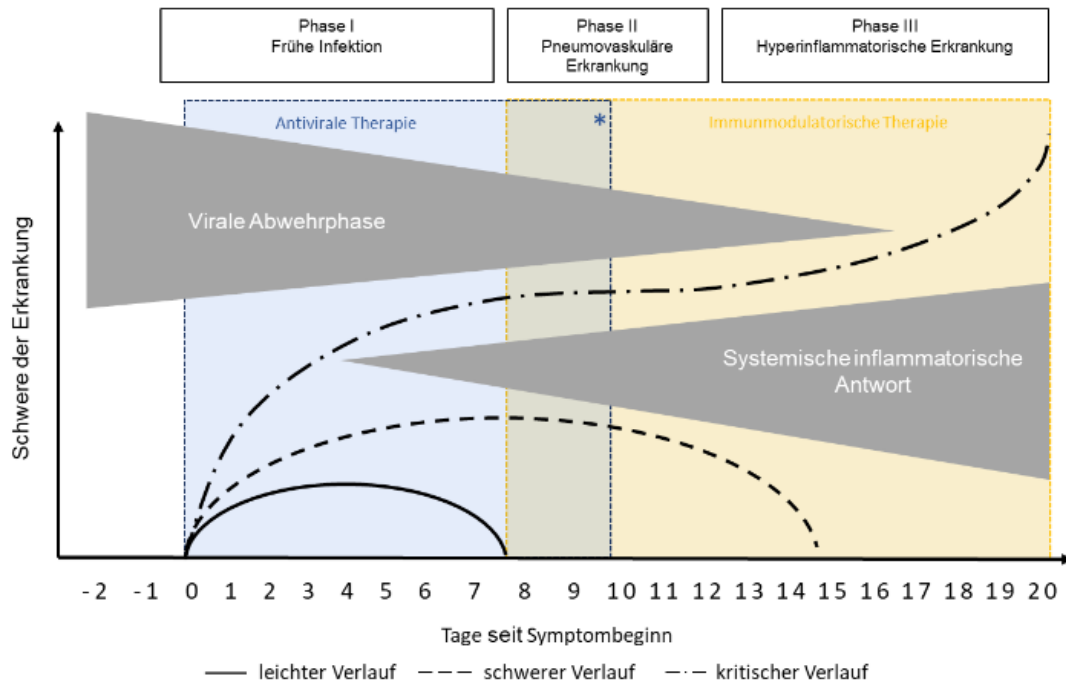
Phase I
Frühe Infektion

Phase II
Pneumovaskuläre Erkrankung

Phase III
Hyperinflammatorische Erkrankung

Antivirale Therapie

*

Immunmodulatorische Therapie

Virale Abwehrphase

Systemische inflammatorische Antwort

Schwere der Erkrankung

-2 -1 0 1 2 3 4 5 6 7 8 9 10 11 12 13 14 15 16 17 18 19 20

Tage seit Symptombeginn

leichter Verlauf schwerer Verlauf kritischer Verlauf